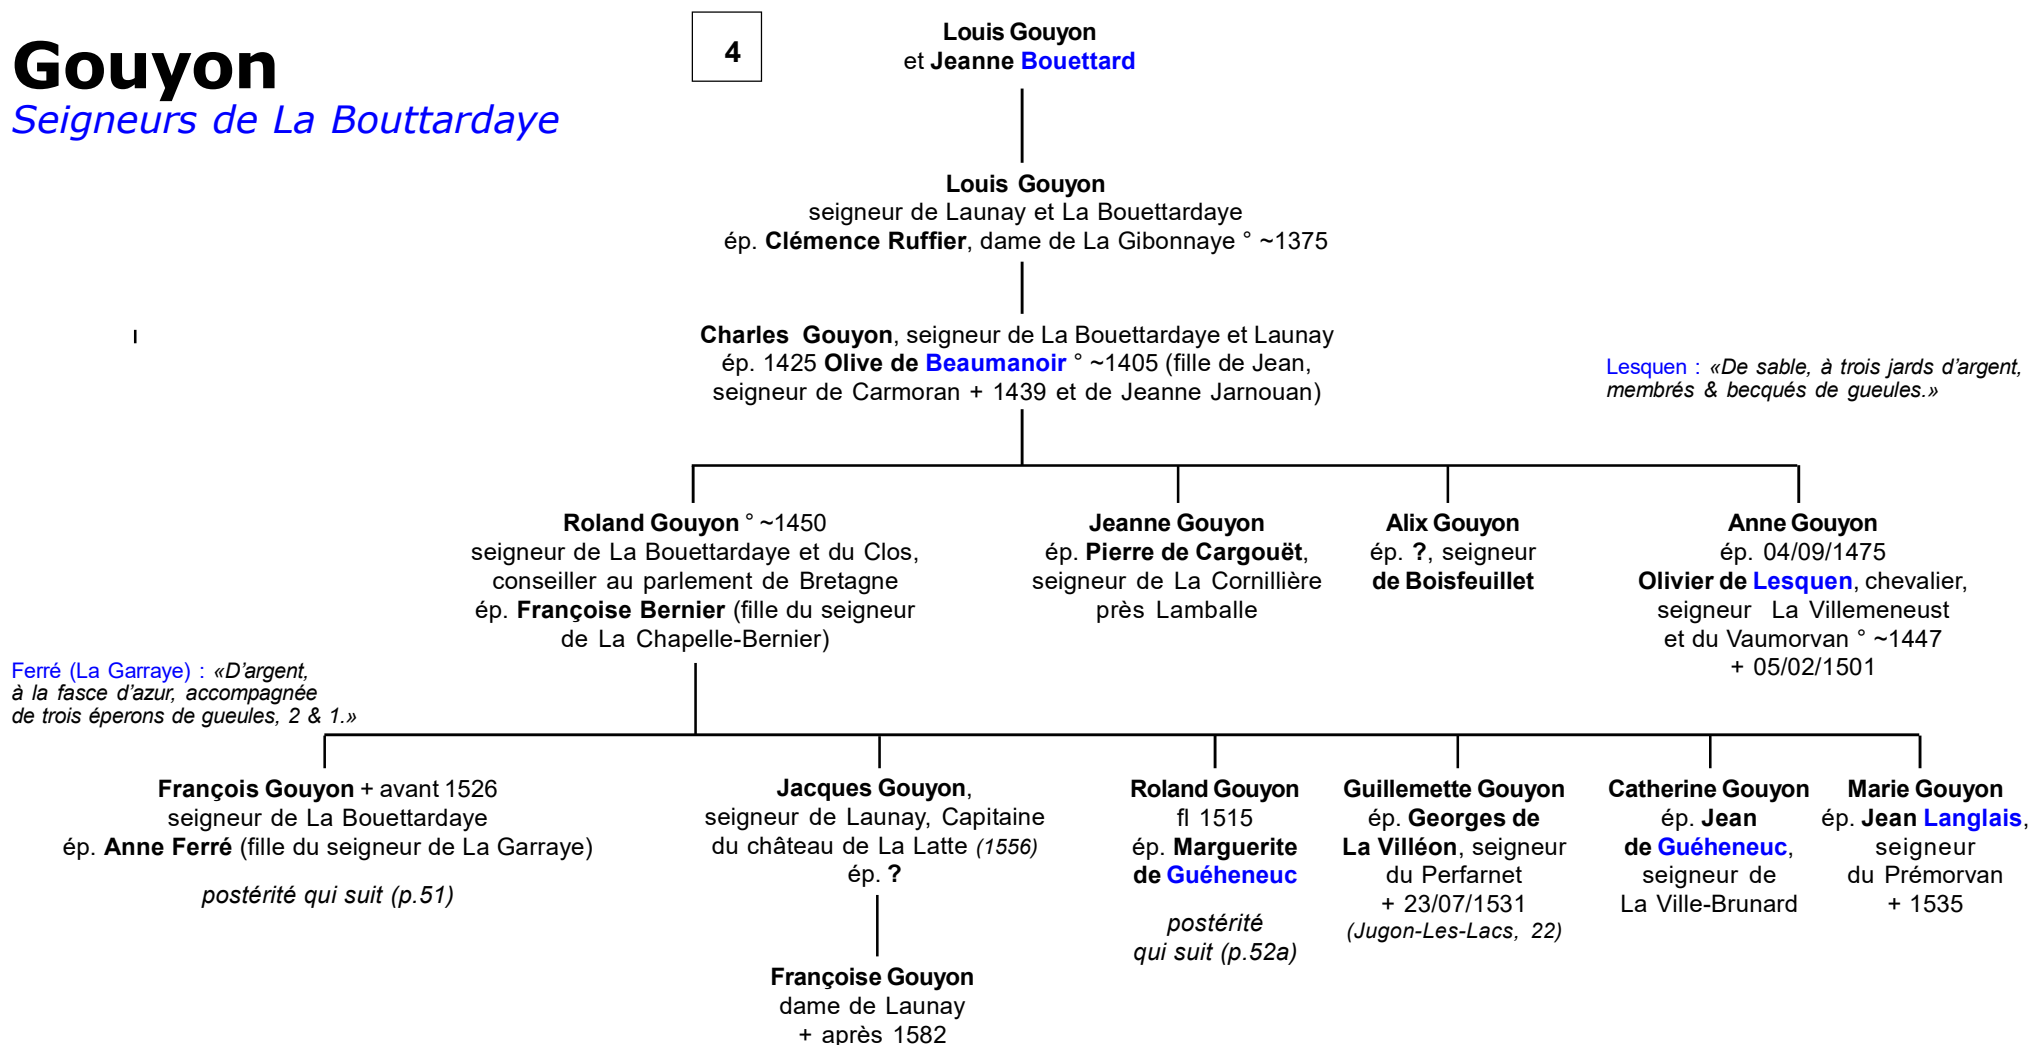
Gouyon
Seigneurs de La Bouttardaye

4

Louis Gouyon
et Jeanne Bouettard

Louis Gouyon
seigneur de Launay et La Bouettardaye
ép. Clémence Ruffier, dame de La Gibonnaye ° ~1375

Charles Gouyon, seigneur de La Bouettardaye et Launay
ép. 1425 Olive de Beaumanoir ° ~1405 (fille de Jean, seigneur de Carmoran + 1439 et de Jeanne Jarnouan)

Lesquen : «De sable, à trois jards d'argent, membrés & becqués de gueules.»

Roland Gouyon ° ~1450
seigneur de La Bouettardaye et du Clos, conseiller au parlement de Bretagne
ép. Françoise Bernier (fille du seigneur de La Chapelle-Bernier)

Jeanne Gouyon
ép. Pierre de Cargouët, seigneur de La Cornillière près Lamballe

Alix Gouyon
ép. ?, seigneur de Boisfeuillet

Anne Gouyon
ép. 04/09/1475
Olivier de Lesquen, chevalier, seigneur La Villemeneust et du Vaumorvan ° ~1447
+ 05/02/1501

Ferré (La Garraye) : «D'argent, à la fasce d'azur, accompagnée de trois éperons de gueules, 2 & 1.»

François Gouyon + avant 1526
seigneur de La Bouettardaye
ép. Anne Ferré (fille du seigneur de La Garraye)

postérité qui suit (p.51)

Jacques Gouyon,
seigneur de Launay, Capitaine du château de La Latte (1556)
ép. ?

Françoise Gouyon
dame de Launay
+ après 1582

Roland Gouyon
fl 1515
ép. Marguerite de Guéheneuc

postérité qui suit (p.52a)

Guillemette Gouyon
ép. Georges de La Villéon, seigneur du Perfarnet
+ 23/07/1531
(Jugon-Les-Lacs, 22)

Catherine Gouyon
ép. Jean de Guéheneuc, seigneur de La Ville-Brunard

Marie Gouyon
ép. Jean Langlais, seigneur du Prémorvan
+ 1535